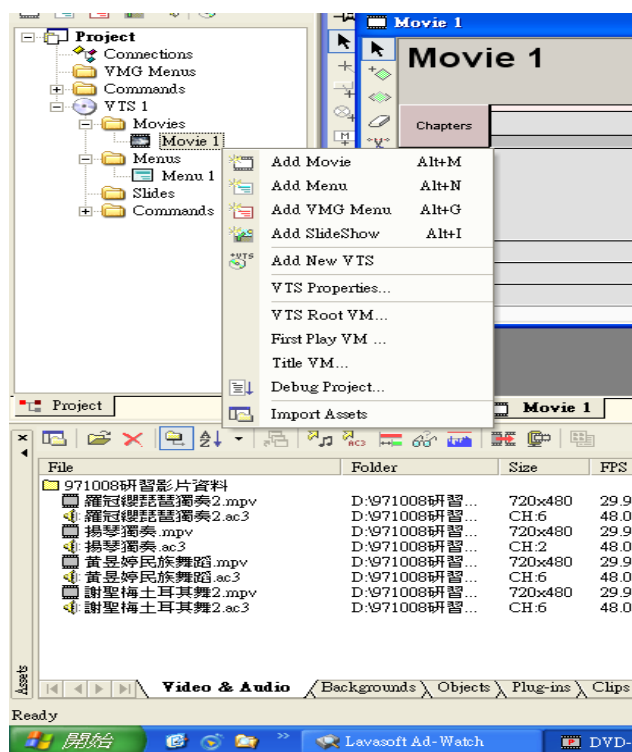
Project
Connections
VMG Menus
Commands
VTS 1
Movies
Movie 1
Menus
Menu 1
Slides
Commands

Movie 1
Movie 1
Chapters

Add Movie Alt+M
Add Menu Alt+N
Add VMG Menu Alt+G
Add SlideShow Alt+I
Add New VTS
VTS Properties...
VTS Root VM...
First Play VM ...
Title VM...
Debug Project...
Import Assets

Project
Movie 1

| File | Folder | Size | FPS |
|---|---|---|---|
| 971008研習影片資料 | | | |
| 羅冠纓琵琶獨奏2.mpv | D:\971008研習... | 720x480 | 29.9 |
| 羅冠纓琵琶獨奏2.ac3 | D:\971008研習... | CH:6 | 48.0 |
| 揚琴獨奏.mpv | D:\971008研習... | 720x480 | 29.9 |
| 揚琴獨奏.ac3 | D:\971008研習... | CH:2 | 48.0 |
| 黃昱婷民族舞蹈.mpv | D:\971008研習... | 720x480 | 29.9 |
| 黃昱婷民族舞蹈.ac3 | D:\971008研習... | CH:6 | 48.0 |
| 謝聖梅土耳其舞2.mpv | D:\971008研習... | 720x480 | 29.9 |
| 謝聖梅土耳其舞2.ac3 | D:\971008研習... | CH:6 | 48.0 |

Assets
Video & Audio
Backgrounds
Objects
Plug-ins
Clips
Ready
開始
Lavasoft Ad-Watch
DVD-